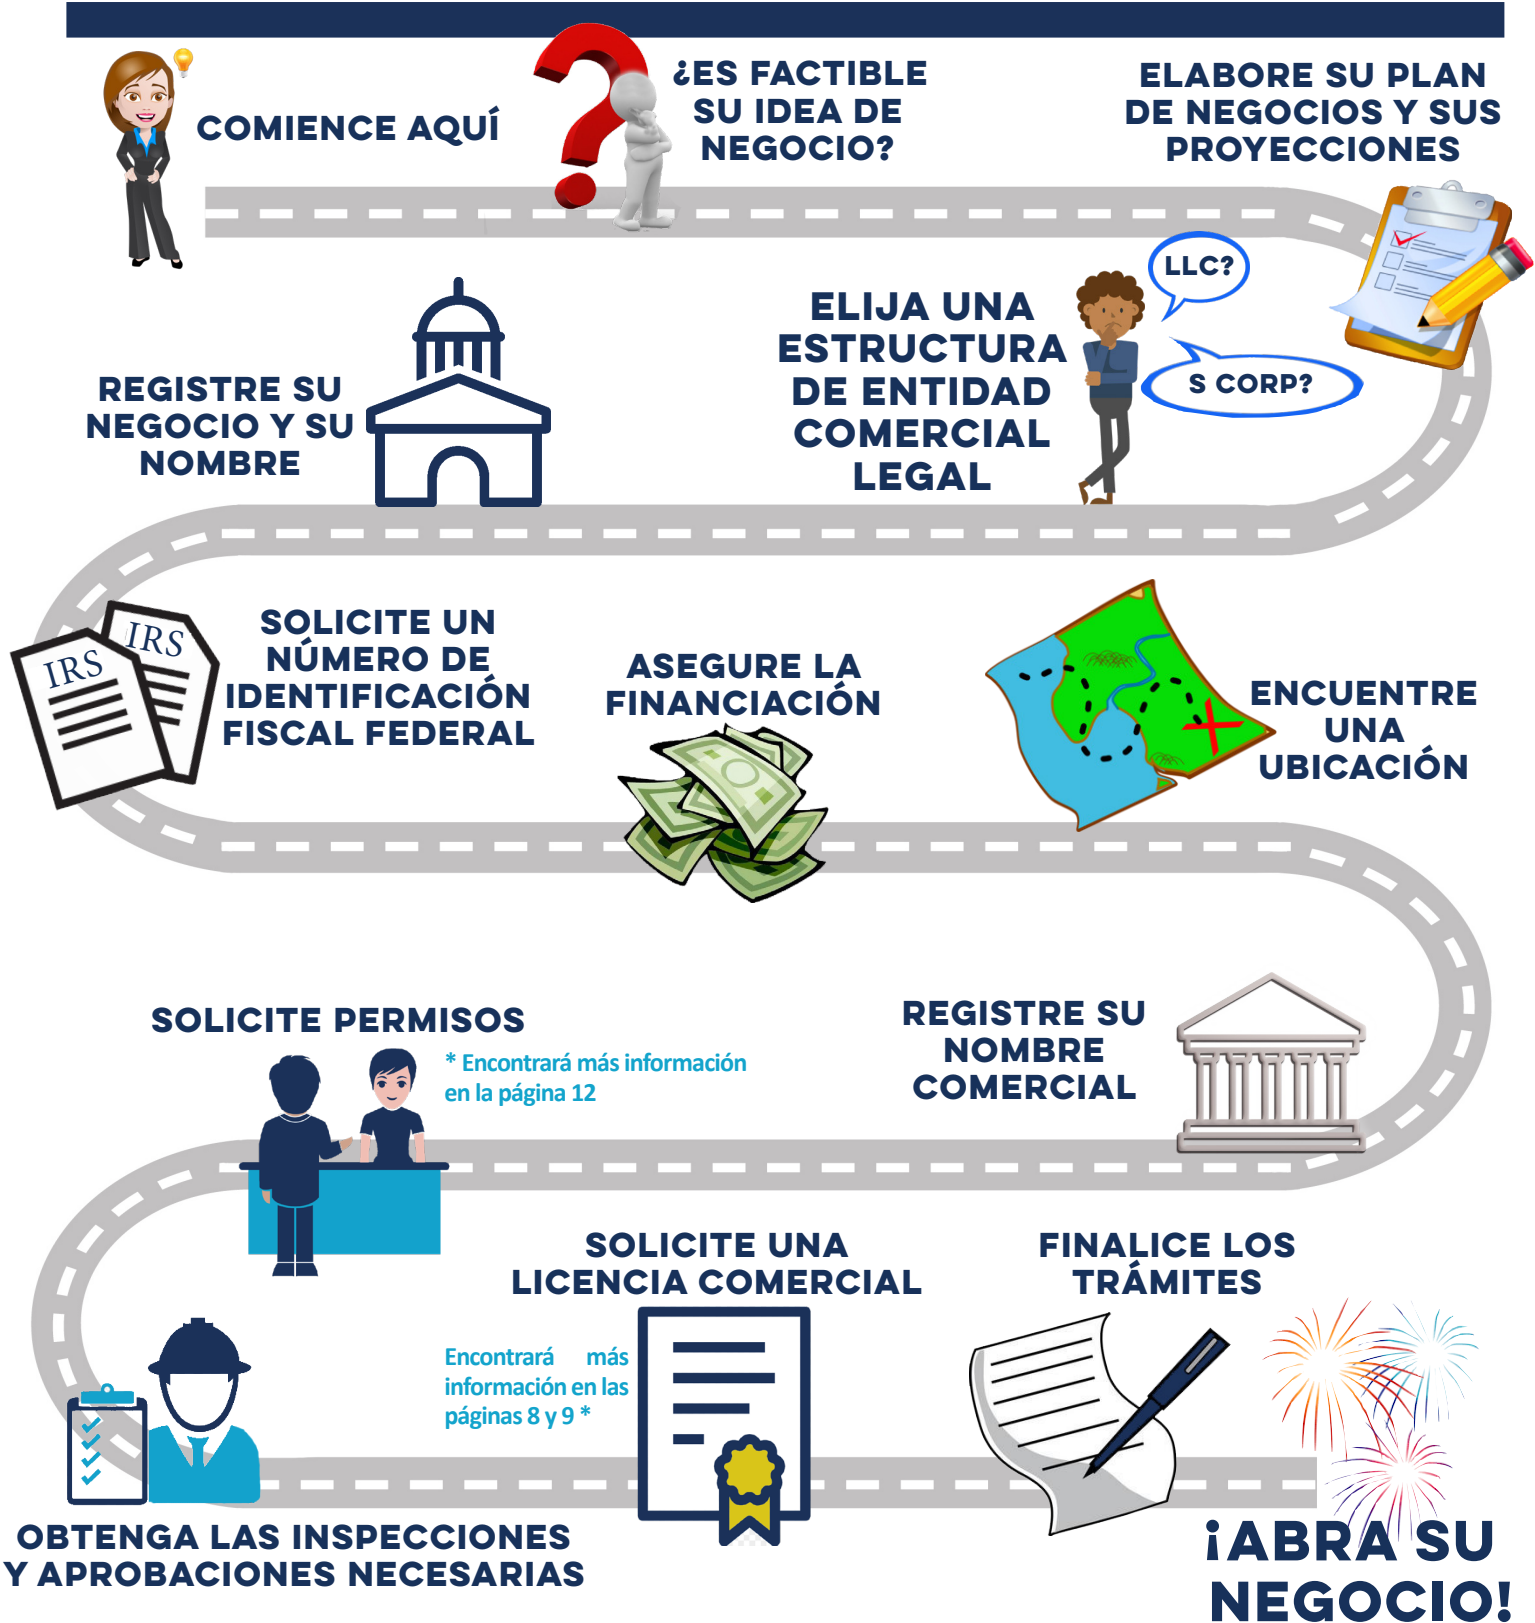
COMIENCE AQUÍ

¿ES FACTIBLE SU IDEA DE NEGOCIO?

ELABORE SU PLAN DE NEGOCIOS Y SUS PROYECCIONES

LLC?

S CORP?

ELIJA UNA ESTRUCTURA DE ENTIDAD COMERCIAL LEGAL

REGISTRE SU NEGOCIO Y SU NOMBRE

IRS

IRS

SOLICITE UN NÚMERO DE IDENTIFICACIÓN FISCAL FEDERAL

ASEGURE LA FINANCIACIÓN

ENCUENTRE UNA UBICACIÓN

SOLICITE PERMISOS

* Encontrará más información en la página 12

REGISTRE SU NOMBRE COMERCIAL

SOLICITE UNA LICENCIA COMERCIAL

FINALICE LOS TRÁMITES

Encontrará más información en las páginas 8 y 9 *

OBTENGA LAS INSPECCIONES Y APROBACIONES NECESARIAS

¡ABRA SU NEGOCIO!